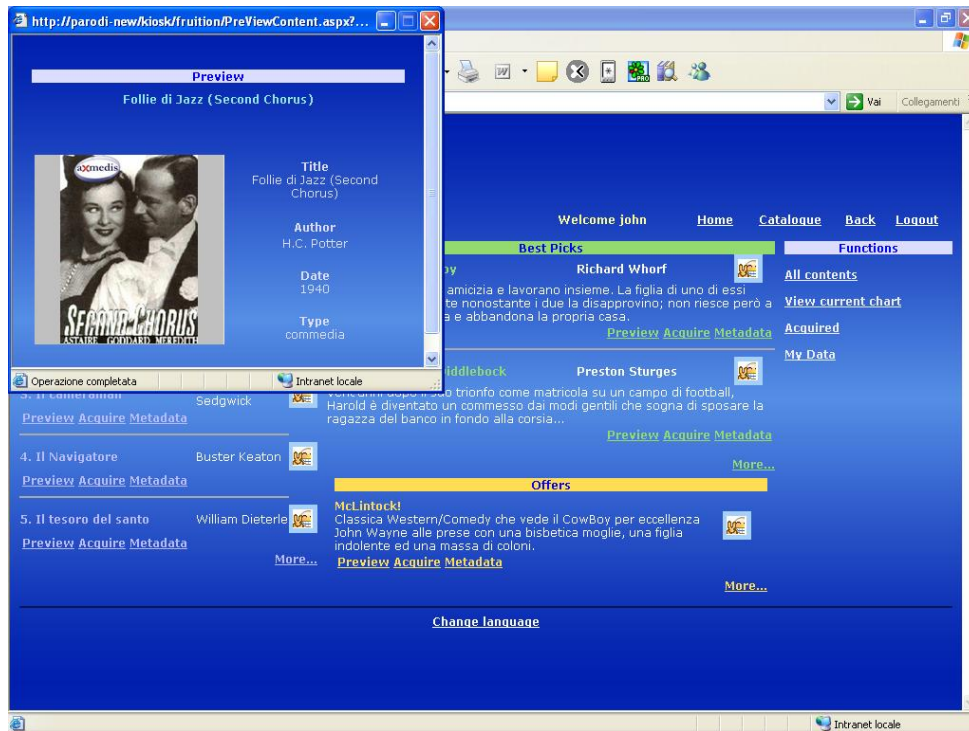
http://parodi-new/kiosk/fruition/PreViewContent.aspx?...

Preview

Follie di Jazz (Second Chorus)

axmedis

SECOND CHORUS
ASTAIRE GODDARD MEREDITH

Title
Follie di Jazz (Second Chorus)

Author
H.C. Potter

Date
1940

Type
commedia

Operazione completata

Intranet locale

Vai

Collegamenti

Welcome john

Home

Catalogue

Back

Logout

Best Picks

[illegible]y

Richard Whorf

amicizia e lavorano insieme. La figlia di uno di essi te nonostante i due la disapprovino; non riesce però a a e abbandona la propria casa.

Preview Acquire Metadata

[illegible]iddlebock

Preston Sturges

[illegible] dopo il suo trionfo come matricola su un campo di football, Harold è diventato un commesso dai modi gentili che sogna di sposare la ragazza del banco in fondo alla corsia...

Preview Acquire Metadata

More...

Offers

McLintock!
Classica Western/Comedy che vede il CowBoy per eccellenza John Wayne alle prese con una bisbetica moglie, una figlia indolente ed una massa di coloni.

Preview Acquire Metadata

More...

Functions

All contents

View current chart

Acquired

My Data

3. Il cameraman

Sedgwick

Preview Acquire Metadata

4. Il Navigatore

Buster Keaton

Preview Acquire Metadata

5. Il tesoro del santo

William Dieterle

Preview Acquire Metadata

More...

Change language

Intranet locale